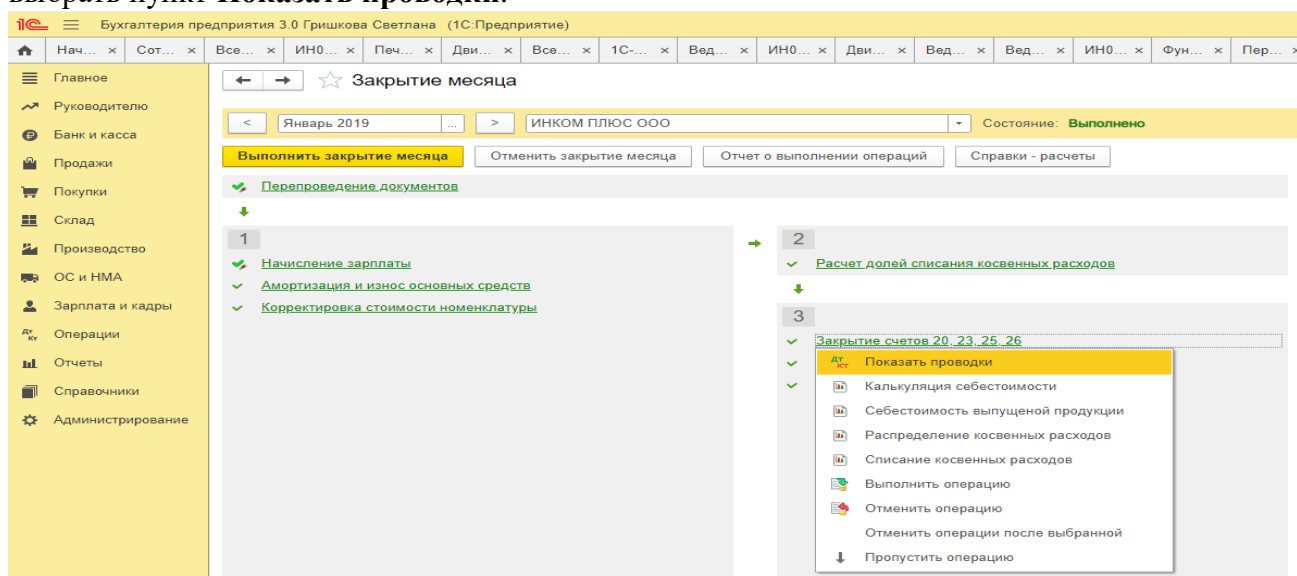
выбрать пункт Показать проводки.

1С Бухгалтерия предприятия 3.0 Гришкова Светлана (1С:Предприятие)

Нач... × Сот... × Все... × ИН0... × Печ... × Дви... × Все... × 1С-... × Вед... × ИН0... × Дви... × Вед... × Вед... × ИН0... × Фун... × Пер... ×

Главное
Руководителю
Банк и касса
Продажи
Покупки
Склад
Производство
ОС и НМА
Зарплата и кадры
Операции
Отчеты
Справочники
Администрирование

Закрытие месяца

< Январь 2019 ... > ИНКОМ ПЛЮС ООО Состояние: Выполнено

Выполнить закрытие месяца | Отменить закрытие месяца | Отчет о выполнении операций | Справки - расчеты

Перепроведение документов

1
Начисление зарплаты
Амортизация и износ основных средств
Корректировка стоимости номенклатуры

2
Расчет долей списания косвенных расходов

3
Закрытие счетов 20, 23, 25, 26

Показать проводки
Калькуляция себестоимости
Себестоимость выпущеной продукции
Распределение косвенных расходов
Списание косвенных расходов
Выполнить операцию
Отменить операцию
Отменить операции после выбранной
Пропустить операцию